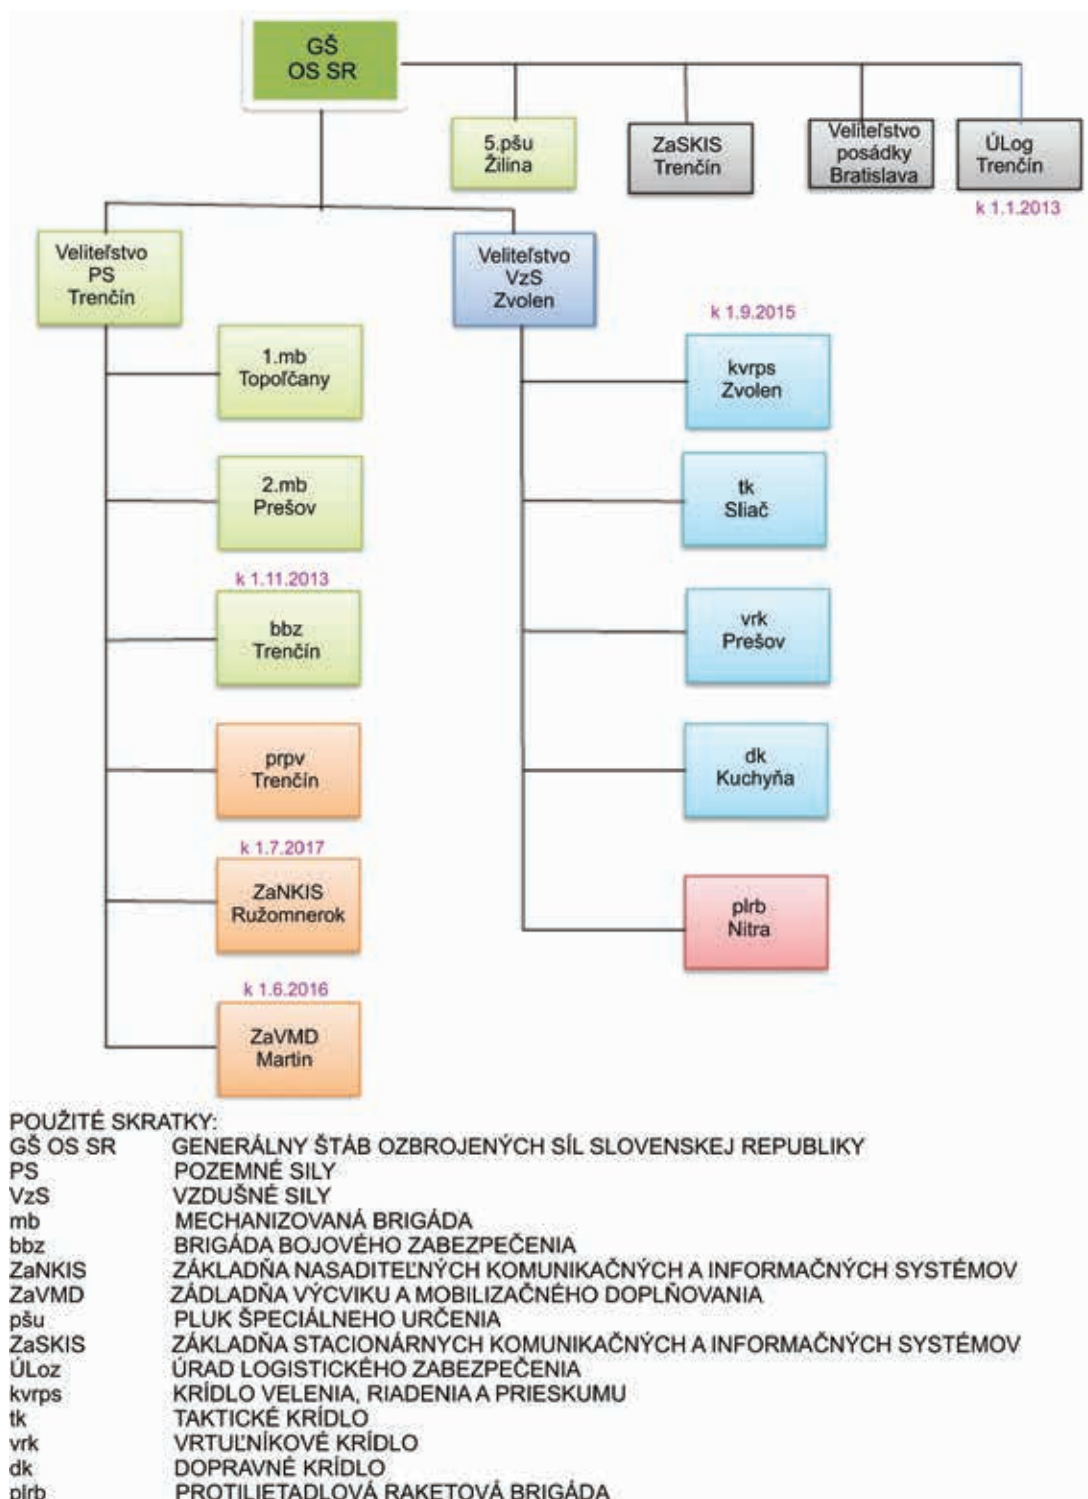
GŠ OS SR

5.pšu Žilina

ZaSKIS Trenčín

Veliteľstvo posádky Bratislava

ÚLog Trenčín

k 1.1.2013

Veliteľstvo PS Trenčín

Veliteľstvo VzS Zvolen

1.mb Topoľčany

2.mb Prešov

k 1.11.2013

bbz Trenčín

prpv Trenčín

k 1.7.2017

ZaNKIS Ružomnerok

k 1.6.2016

ZaVMD Martin

k 1.9.2015

kvrps Zvolen

tk Sliač

vrk Prešov

dk Kuchyňa

plrb Nitra

POUŽITÉ SKRATKY:

| | |
|---|---|
| GŠ OS SR | GENERÁLNY ŠTÁB OZBROJENÝCH SÍL SLOVENSKEJ REPUBLIKY |
| PS | POZEMNÉ SILY |
| VzS | VZDUŠNÉ SILY |
| mb | MECHANIZOVANÁ BRIGÁDA |
| bbz | BRIGÁDA BOJOVÉHO ZABEZPEČENIA |
| ZaNKIS | ZÁKLADŇA NASADITEĽNÝCH KOMUNIKAČNÝCH A INFORMAČNÝCH SYSTÉMOV |
| ZaVMD | ZÁDLADŇA VÝCVIKU A MOBILIZAČNÉHO DOPLŇOVANIA |
| pšu | PLUK ŠPECIÁLNEHO URČENIA |
| ZaSKIS | ZÁKLADŇA STACIONÁRNYCH KOMUNIKAČNÝCH A INFORMAČNÝCH SYSTÉMOV |
| ÚLoz | ÚRAD LOGISTICKÉHO ZABEZPEČENIA |
| kvrps | KRÍDLO VELENIA, RIADENIA A PRIESKUMU |
| tk | TAKTICKÉ KRÍDLO |
| vrk | VRTUĽNÍKOVÉ KRÍDLO |
| dk | DOPRAVNÉ KRÍDLO |
| plrb | PROTILIETADLOVÁ RAKETOVÁ BRIGÁDA |